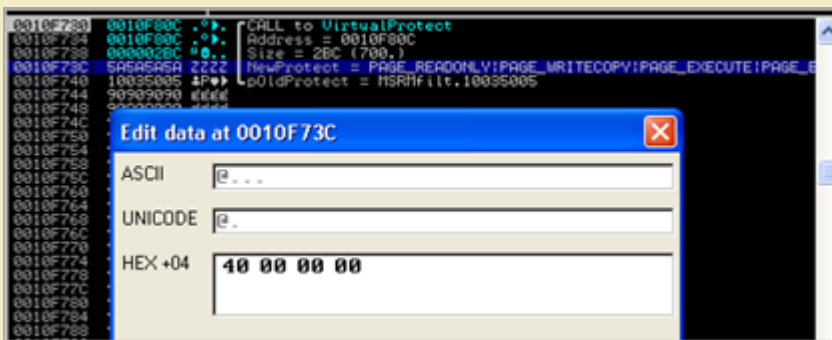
0010F730 0010F80C .°▸. CALL to VirtualProtect
0010F734 0010F80C .°▸. Address = 0010F80C
0010F738 000002BC "☻.. Size = 2BC (700.)
0010F73C 5A5A5A5A ZZZZ NewProtect = PAGE_READONLY|PAGE_WRITECOPY|PAGE_EXECUTE|PAGE_E
0010F740 10035005 ♣P♥► pOldProtect = MSRMfilt.10035005
0010F744 90909090 ÉÉÉÉ
0010F748 90909090 ÉÉÉÉ
0010F74C
0010F750
0010F754
0010F758
0010F75C
0010F760
0010F764
0010F768
0010F76C
0010F770
0010F774
0010F778
0010F77C
0010F780
0010F784
0010F788

Edit data at 0010F73C

ASCII @...

UNICODE @.

HEX +04 40 00 00 00